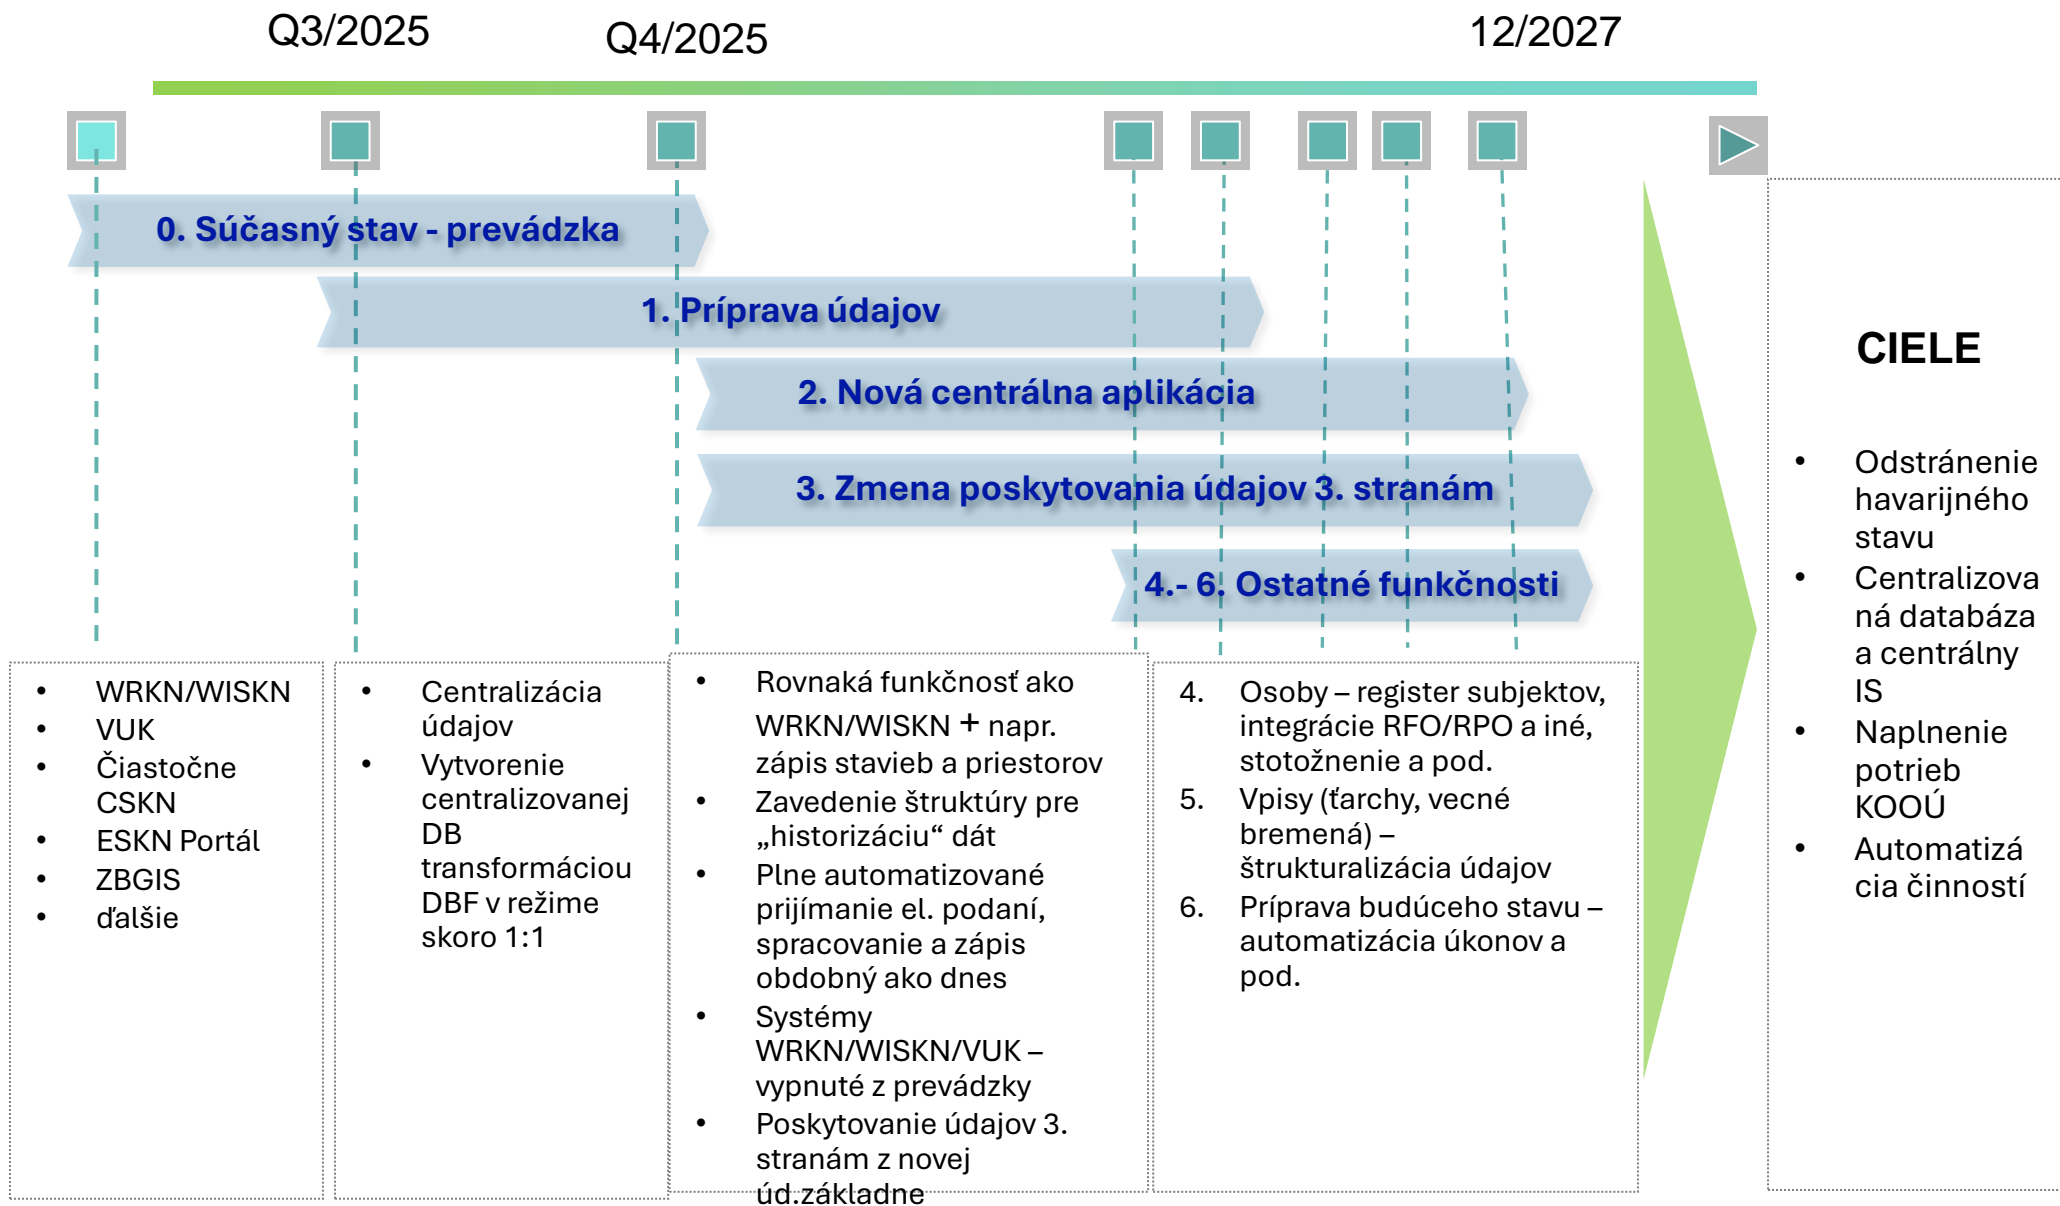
Q3/2025

Q4/2025

12/2027

0. Súčasný stav - prevádzka

1. Príprava údajov

2. Nová centrálna aplikácia

3. Zmena poskytovania údajov 3. stranám

4.- 6. Ostatné funkčnosti

CIELE

- Odstránenie havarijného stavu
- Centralizovaná databáza a centrálny IS
- Naplnenie potrieb KOOÚ
- Automatizácia činností

- WRKN/WISKN
- VUK
- Čiastočne CSKN
- ESKN Portál
- ZBGIS
- ďalšie

- Centralizácia údajov
- Vytvorenie centralizovanej DB transformáciou DBF v režime skoro 1:1

- Rovnaká funkčnosť ako WRKN/WISKN + napr. zápis stavieb a priestorov
- Zavedenie štruktúry pre „historizáciu“ dát
- Plne automatizované prijímanie el. podaní, spracovanie a zápis obdobný ako dnes
- Systémy WRKN/WISKN/VUK – vypnuté z prevádzky
- Poskytovanie údajov 3. stranám z novej úd.základne

4. Osoby – register subjektov, integrácie RFO/RPO a iné, stotožnenie a pod.
5. Vpisy (ťarchy, vecné bremená) – štrukturalizácia údajov
6. Príprava budúceho stavu – automatizácia úkonov a pod.